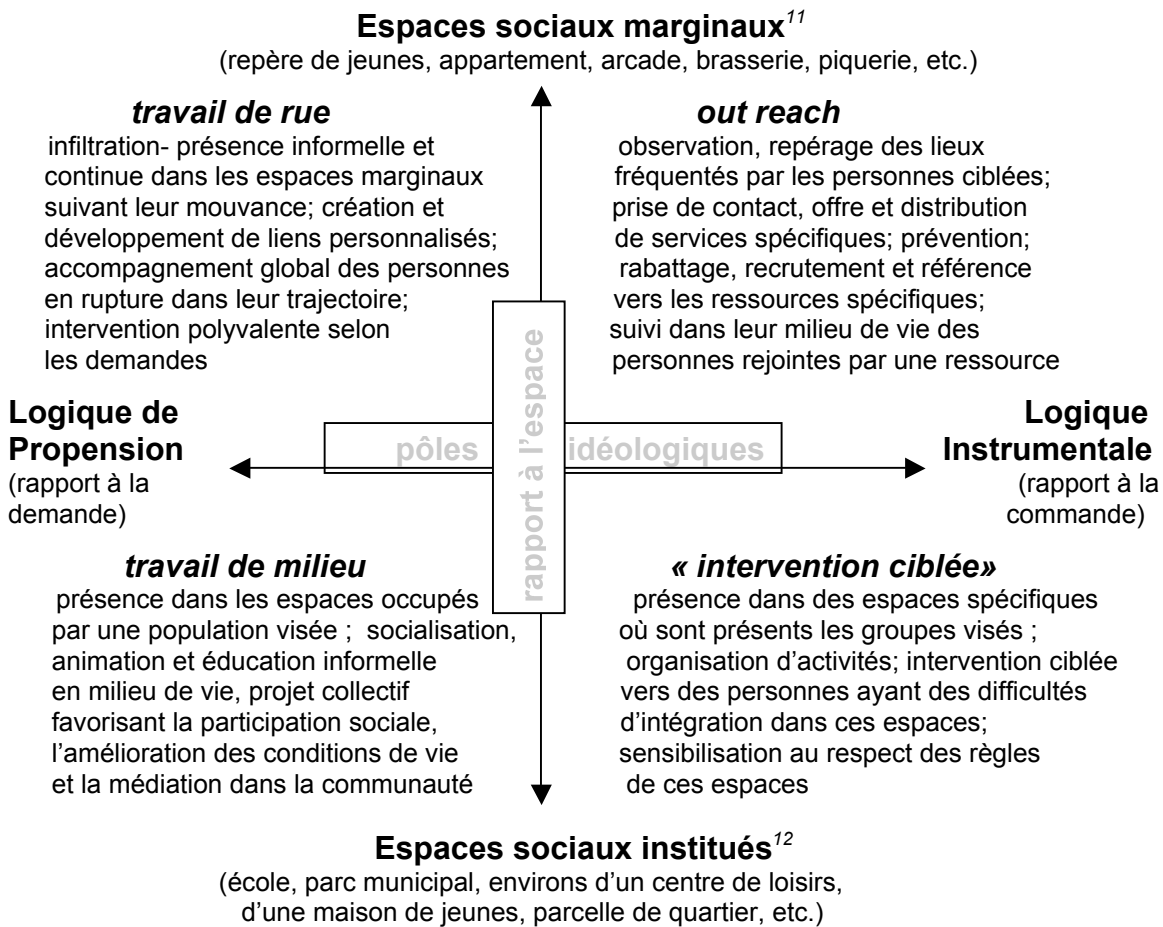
**Espaces sociaux marginaux$^{11}$**
(repère de jeunes, appartement, arcade, brasserie, piquerie, etc.)

*travail de rue*
infiltration- présence informelle et continue dans les espaces marginaux suivant leur mouvance; création et développement de liens personnalisés; accompagnement global des personnes en rupture dans leur trajectoire; intervention polyvalente selon les demandes

*out reach*
observation, repérage des lieux fréquentés par les personnes ciblées; prise de contact, offre et distribution de services spécifiques; prévention; rabattage, recrutement et référence vers les ressources spécifiques; suivi dans leur milieu de vie des personnes rejointes par une ressource

rapport à l'espace

**Logique de Propension**
(rapport à la demande)

pôles idéologiques

**Logique Instrumentale**
(rapport à la commande)

*travail de milieu*
présence dans les espaces occupés par une population visée ; socialisation, animation et éducation informelle en milieu de vie, projet collectif favorisant la participation sociale, l'amélioration des conditions de vie et la médiation dans la communauté

*« intervention ciblée»*
présence dans des espaces spécifiques où sont présents les groupes visés ; organisation d'activités; intervention ciblée vers des personnes ayant des difficultés d'intégration dans ces espaces; sensibilisation au respect des règles de ces espaces

**Espaces sociaux institués$^{12}$**
(école, parc municipal, environs d'un centre de loisirs, d'une maison de jeunes, parcelle de quartier, etc.)